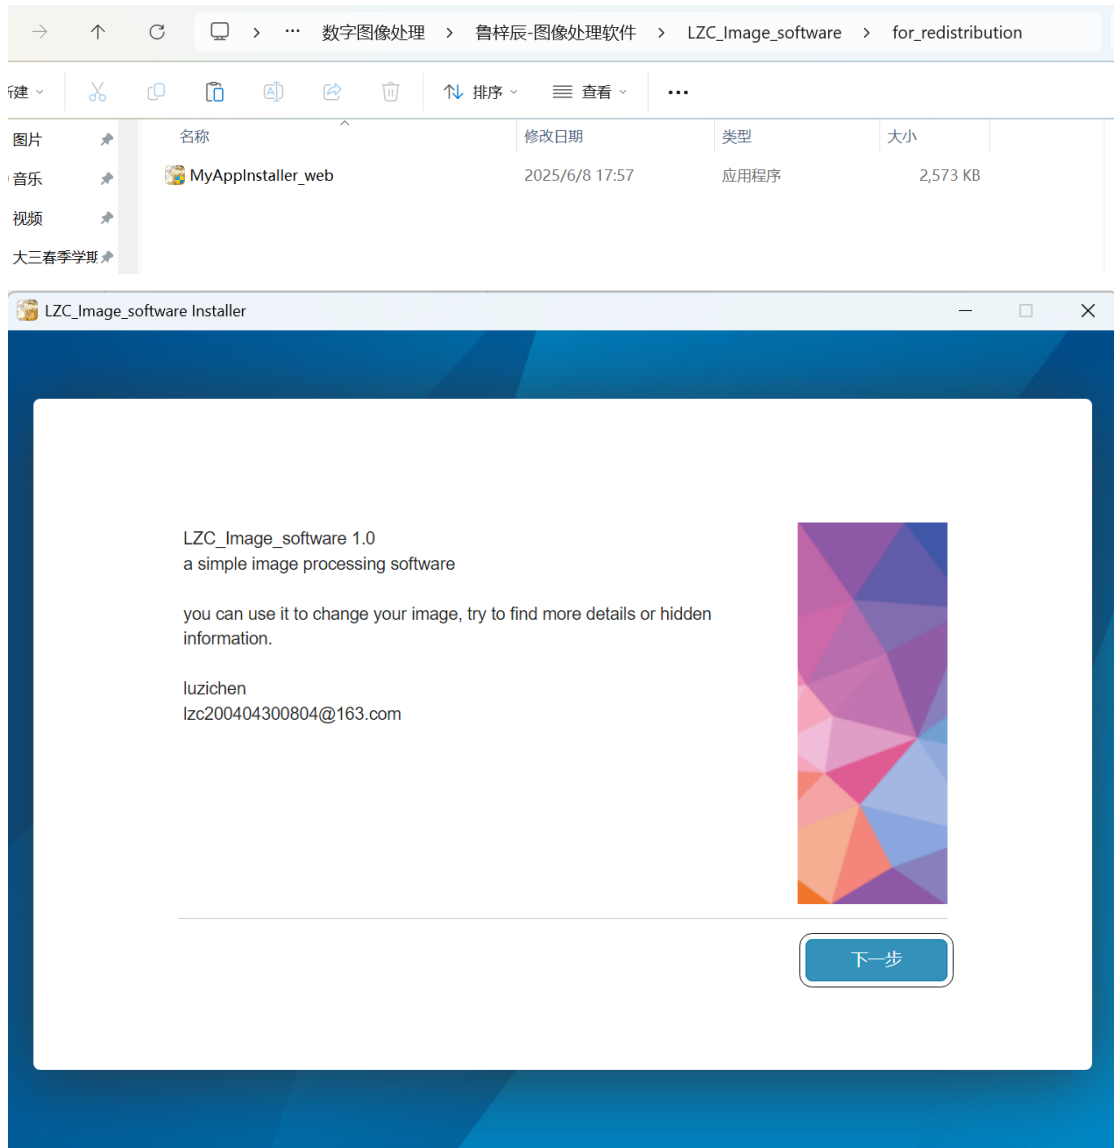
数字图像处理 > 鲁梓辰-图像处理软件 > LZC_Image_software > for_redistribution

新建 排序 查看 ...

图片
音乐
视频
大三春季学期

| 名称 | 修改日期 | 类型 | 大小 |
|---|---|---|---|
| MyAppInstaller_web | 2025/6/8 17:57 | 应用程序 | 2,573 KB |

LZC_Image_software Installer

LZC_Image_software 1.0
a simple image processing software

you can use it to change your image, try to find more details or hidden information.

luzichen
lzc200404300804@163.com

下一步